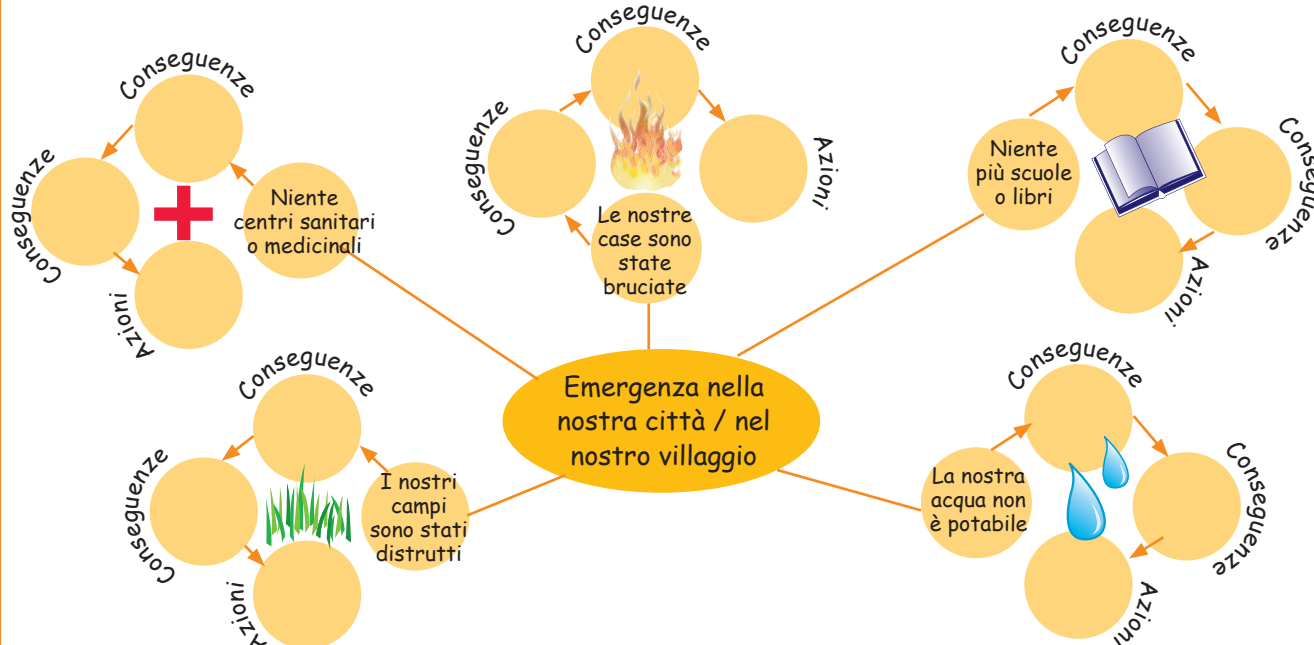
Conseguenze

Conseguenze

Azioni

Niente centri sanitari o medicinali

Conseguenze

Conseguenze

Azioni

Le nostre case sono state bruciate

Conseguenze

Conseguenze

Azioni

Niente più scuole o libri

Emergenza nella nostra città / nel nostro villaggio

Conseguenze

Conseguenze

Azioni

I nostri campi sono stati distrutti

Conseguenze

Conseguenze

Azioni

La nostra acqua non è potabile